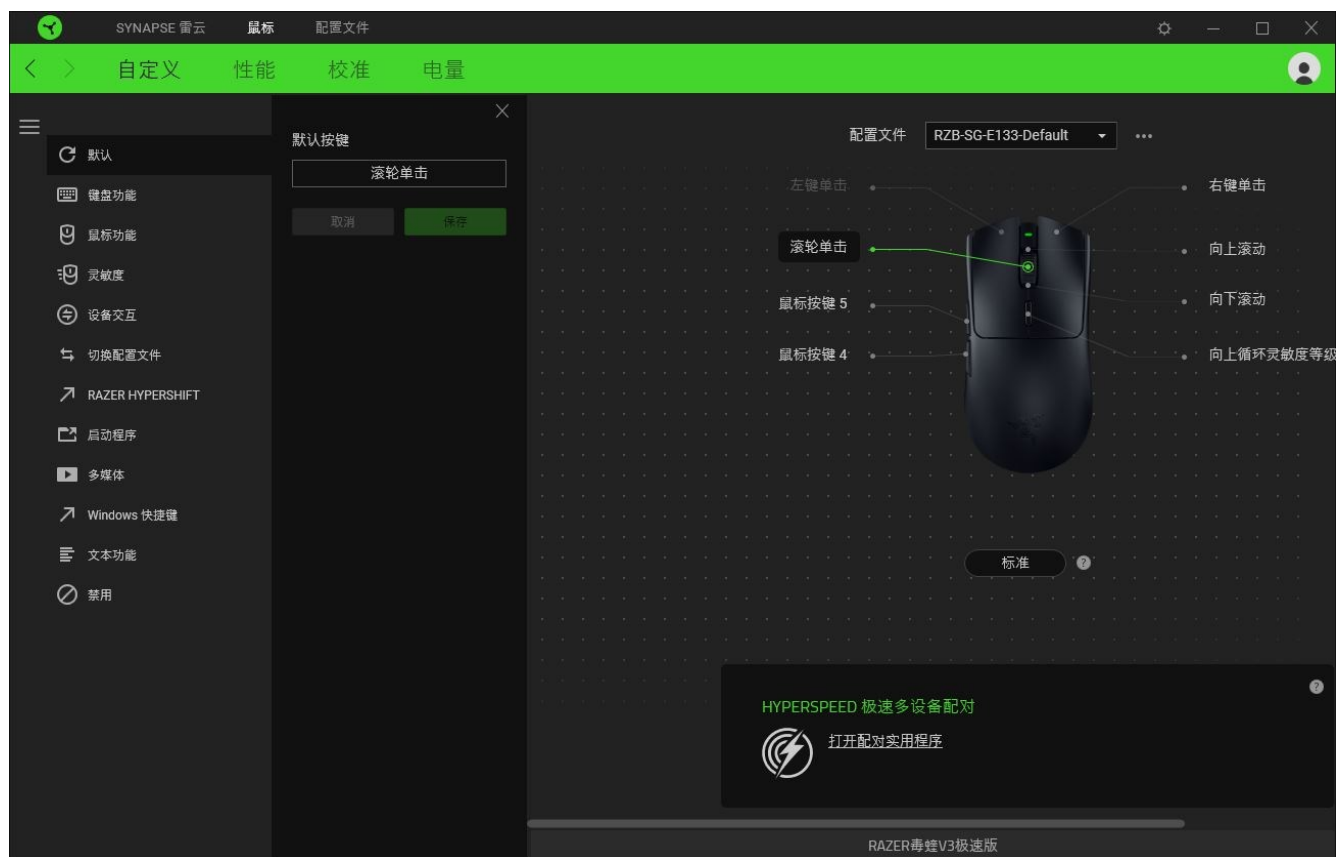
SYNAPSE 雷云 鼠标 配置文件

自定义 性能 校准 电量

默认
键盘功能
鼠标功能
灵敏度
设备交互
切换配置文件
RAZER HYPERSHIFT
启动程序
多媒体
Windows 快捷键
文本功能
禁用

默认按键
滚轮单击
取消 保存

配置文件 RZB-SG-E133-Default ···

左键单击
右键单击
滚轮单击
向上滚动
鼠标按键 5
向下滚动
鼠标按键 4
向上循环灵敏度等级

标准 ?

HYPERSPEED 极速多设备配对
打开配对实用程序

RAZER毒蝰V3极速版